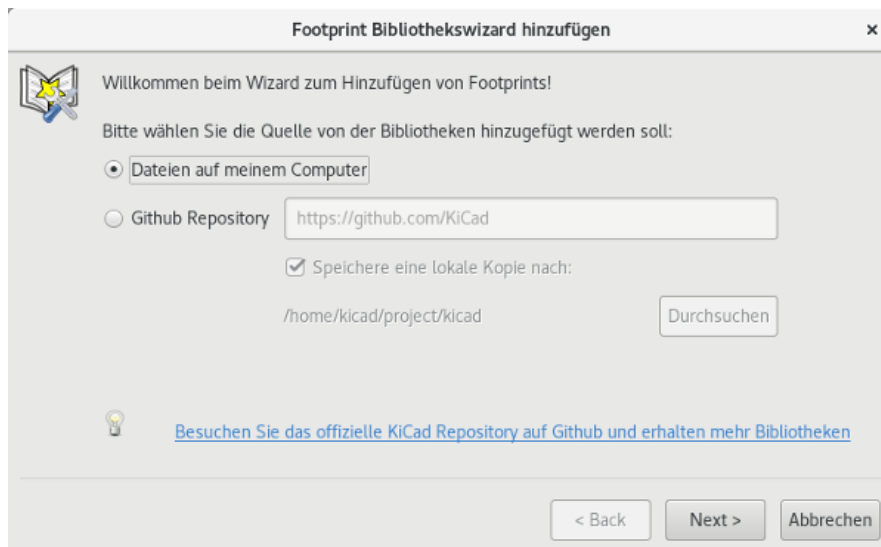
Footprint Bibliothekswizard hinzufügen ×

Willkommen beim Wizard zum Hinzufügen von Footprints!

Bitte wählen Sie die Quelle von der Bibliotheken hinzugefügt werden soll:

Dateien auf meinem Computer

Github Repository https://github.com/KiCad

Speichere eine lokale Kopie nach:

/home/kicad/project/kicad Durchsuchen

Besuchen Sie das offizielle KiCad Repository auf Github und erhalten mehr Bibliotheken

< Back Next > Abbrechen